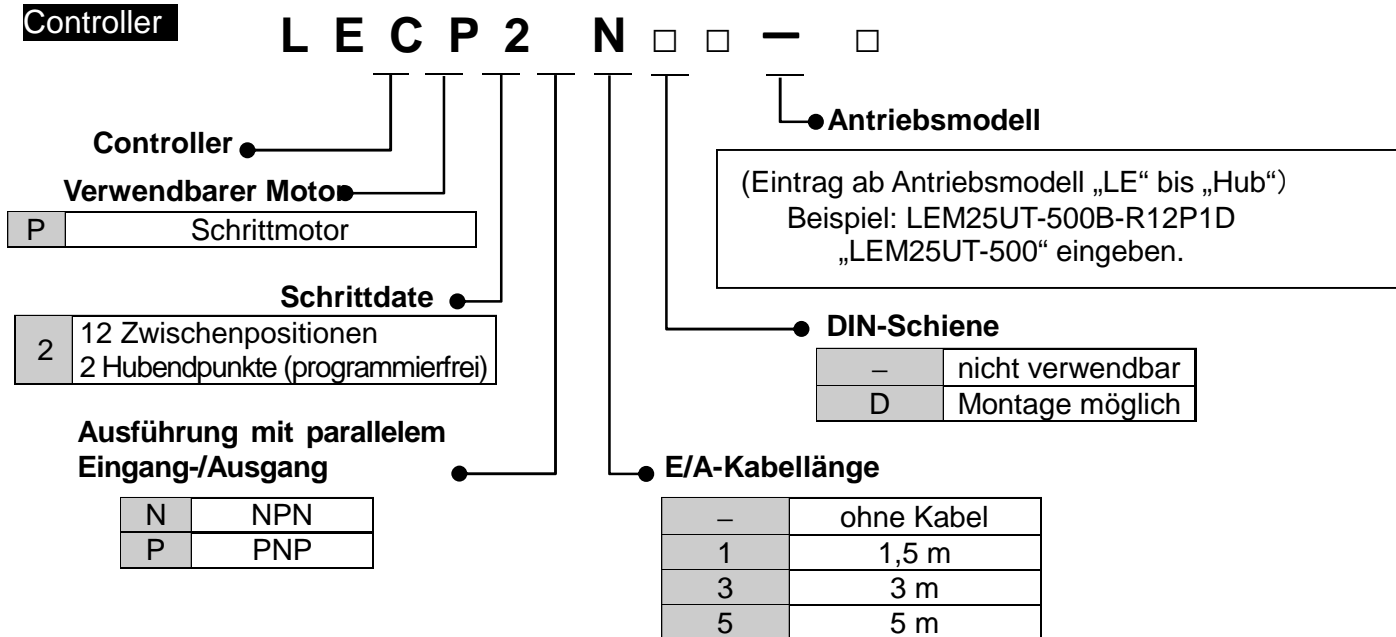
Controller

L E C P 2 N □ □ – □

Antriebsmodell

(Eintrag ab Antriebsmodell „LE“ bis „Hub“)
Beispiel: LEM25UT-500B-R12P1D
„LEM25UT-500“ eingeben.

Controller

Verwendbarer Motor

| P | Schrittmotor |
|---|---|

Schrittdate

| 2 | 12 Zwischenpositionen 2 Hubendpunkte (programmierfrei) |
|---|---|

DIN-Schiene

| – | nicht verwendbar |
|---|---|
| D | Montage möglich |

Ausführung mit parallelem Eingang-/Ausgang

| N | NPN |
|---|---|
| P | PNP |

E/A-Kabellänge

| – | ohne Kabel |
|---|---|
| 1 | 1,5 m |
| 3 | 3 m |
| 5 | 5 m |